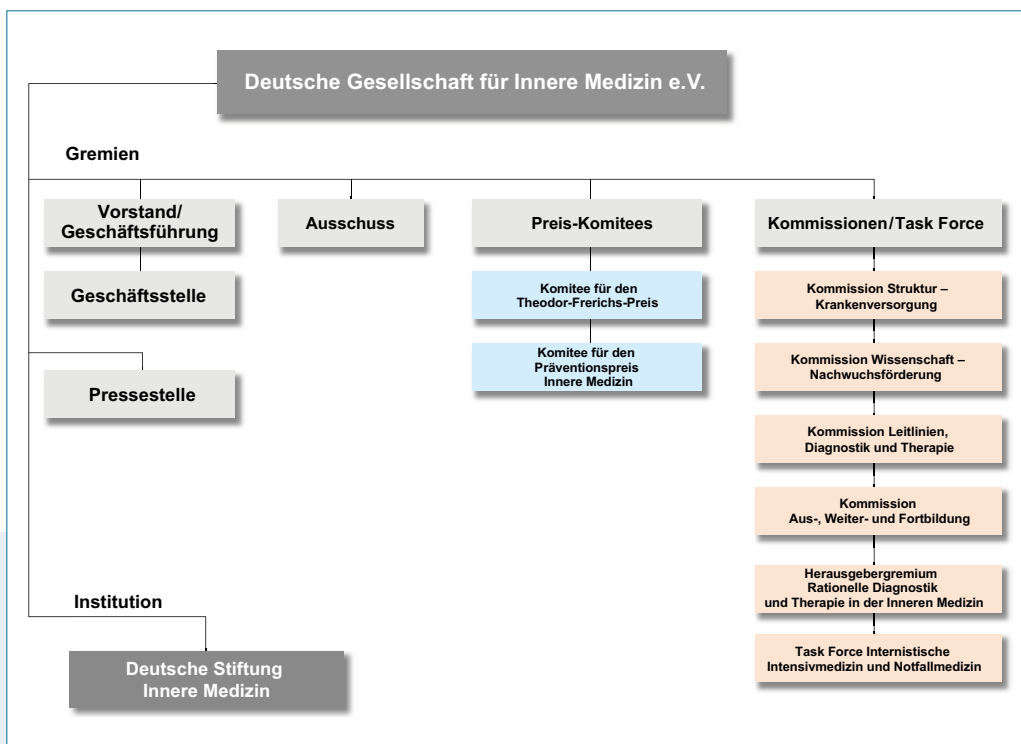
Deutsche Gesellschaft für Innere Medizin e.V.

Gremien

Vorstand/ Geschäftsführung

Geschäftsstelle

Pressestelle

Ausschuss

Preis-Komitees

Komitee für den Theodor-Frerichs-Preis

Komitee für den Präventionspreis Innere Medizin

Kommissionen/Task Force

Kommission Struktur – Krankenversorgung

Kommission Wissenschaft – Nachwuchsförderung

Kommission Leitlinien, Diagnostik und Therapie

Kommission Aus-, Weiter- und Fortbildung

Herausgebergremium Rationelle Diagnostik und Therapie in der Inneren Medizin

Task Force Internistische Intensivmedizin und Notfallmedizin

Institution

Deutsche Stiftung Innere Medizin